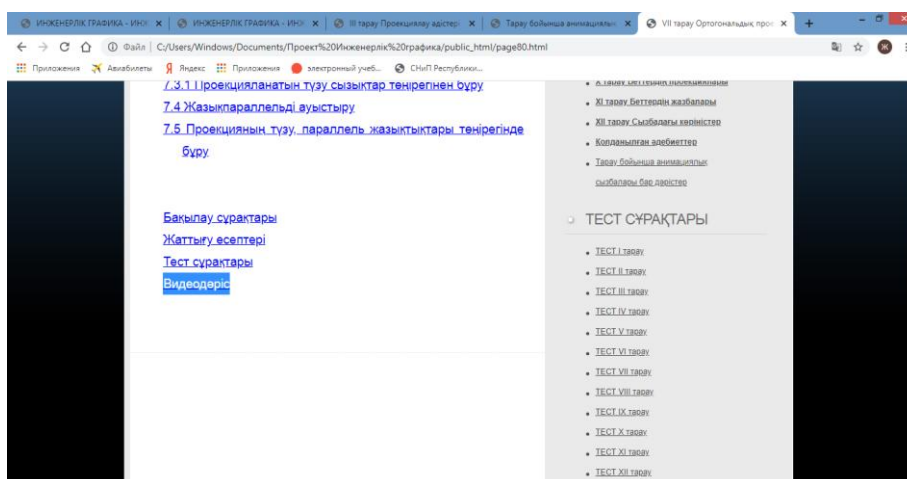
ИНЖЕНЕРЛІК ГРАФИКА - ИНЖ × | ИНЖЕНЕРЛІК ГРАФИКА - ИНЖ × | III тарау Проекциялау әдістер × | Тарау бойынша анимациялы × | VII тарау Ортогональдық прос × | +

← → C ⌂ ⓘ Файл | C:/Users/Windows/Documents/Проект%20Инженерлік%20графика/public_html/page80.html

Приложения Авиабилеты Яндекс Приложения электронный учеб... СНиП Республики...

7.3.1 Проекцияланатын түзу сызықтар төңірегінен бұру

7.4 Жазықпараллельді ауыстыру

7.5 Проекцияның түзу, параллель жазықтықтары төңірегінде бұру

Бақылау сұрақтары

Жаттығу есептері

Тест сұрақтары

Видеодәріс

X тарау Беттердің проекциялары

XI тарау Беттердің жазбалары

XII тарау Сызбадағы кескіндер

Қолданылған әдебиеттер

Тарау бойынша анимациялық сызбалары бар дәрістер

ТЕСТ СҰРАҚТАРЫ

ТЕСТ I тарау

ТЕСТ II тарау

ТЕСТ III тарау

ТЕСТ IV тарау

ТЕСТ V тарау

ТЕСТ VI тарау

ТЕСТ VII тарау

ТЕСТ VIII тарау

ТЕСТ IX тарау

ТЕСТ X тарау

ТЕСТ XI тарау

ТЕСТ XII тарау